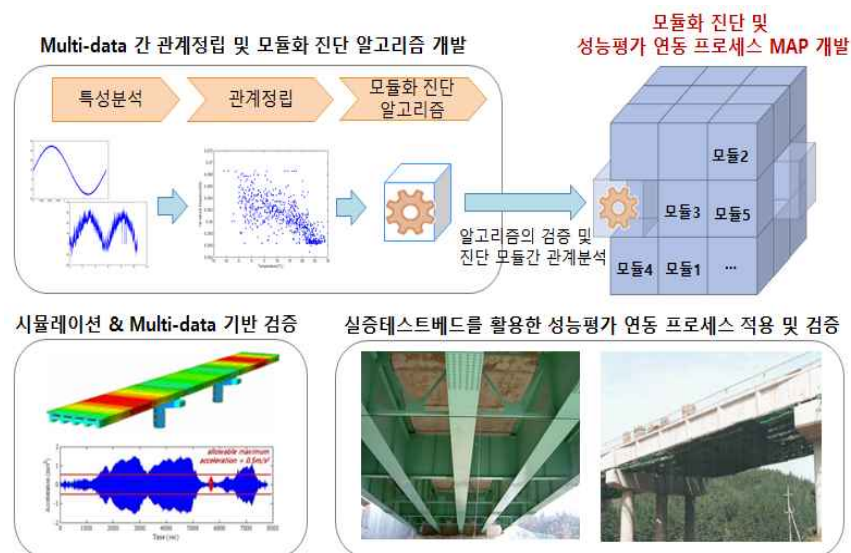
Multi-data 간 관계정립 및 모듈화 진단 알고리즘 개발

특성분석

관계정립

모듈화 진단 알고리즘

알고리즘의 검증 및 진단 모듈간 관계분석

모듈화 진단 및 성능평가 연동 프로세스 MAP 개발

모듈2

모듈3

모듈5

모듈4

모듈1

...

시뮬레이션 & Multi-data 기반 검증

allowable maximum acceleration = 0.5m/s²

Acceleration

Time

실증테스트베드를 활용한 성능평가 연동 프로세스 적용 및 검증